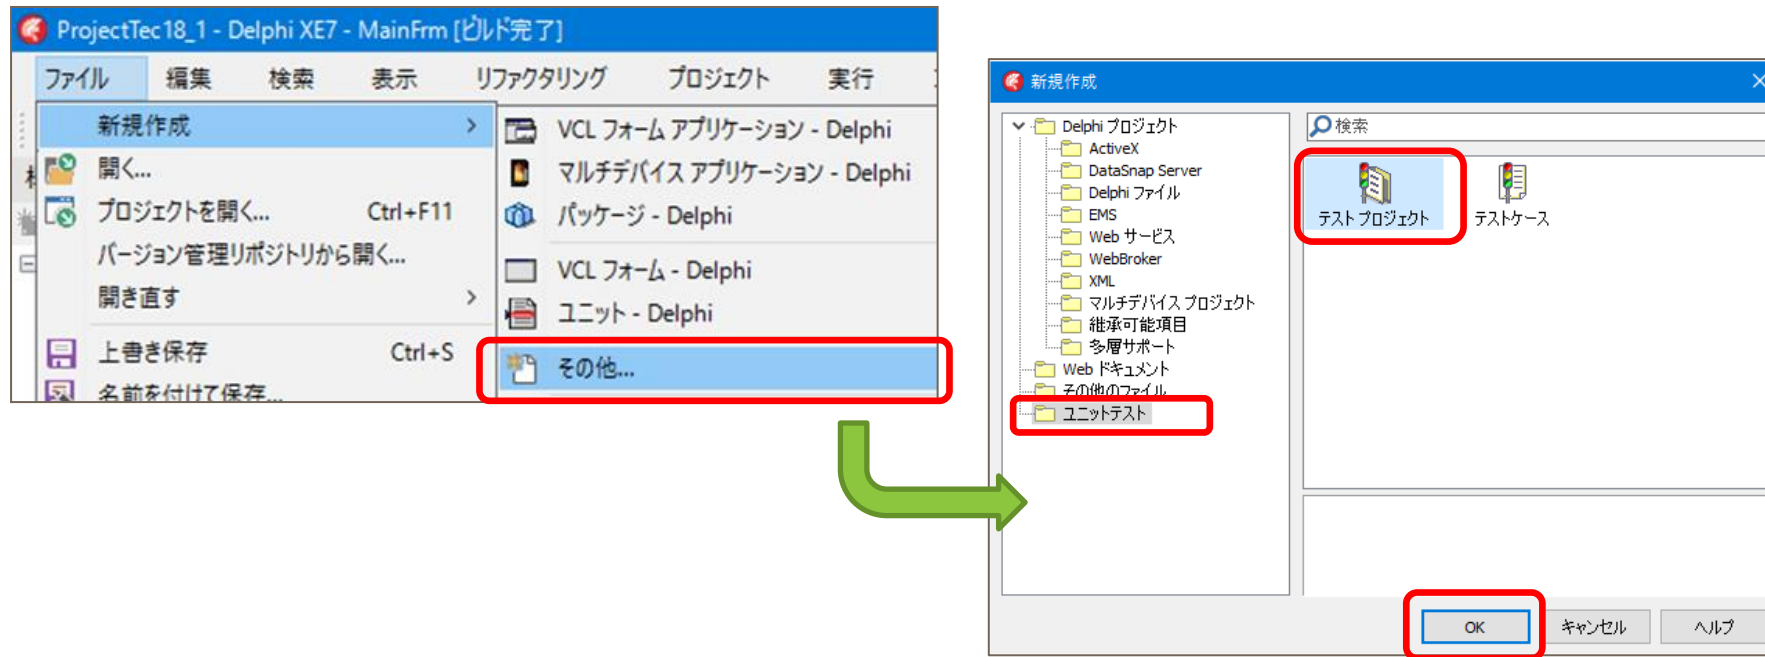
ProjectTec18_1 - Delphi XE7 - MainFrm [ビルド完了]

ファイル 編集 検索 表示 リファクタリング プロジェクト 実行

新規作成 >
開く...
プロジェクトを開く... Ctrl+F11
バージョン管理リポジトリから開く...
開き直す >
上書き保存 Ctrl+S
名前を付けて保存...

VCL フォーム アプリケーション - Delphi
マルチデバイス アプリケーション - Delphi
パッケージ - Delphi
VCL フォーム - Delphi
ユニット - Delphi
その他...

新規作成

Delphi プロジェクト
ActiveX
DataSnap Server
Delphi ファイル
EMS
Web サービス
WebBroker
XML
マルチデバイス プロジェクト
継承可能項目
多層サポート
Web ドキュメント
その他のファイル
ユニットテスト

検索

テスト プロジェクト
テストケース

OK キャンセル ヘルプ